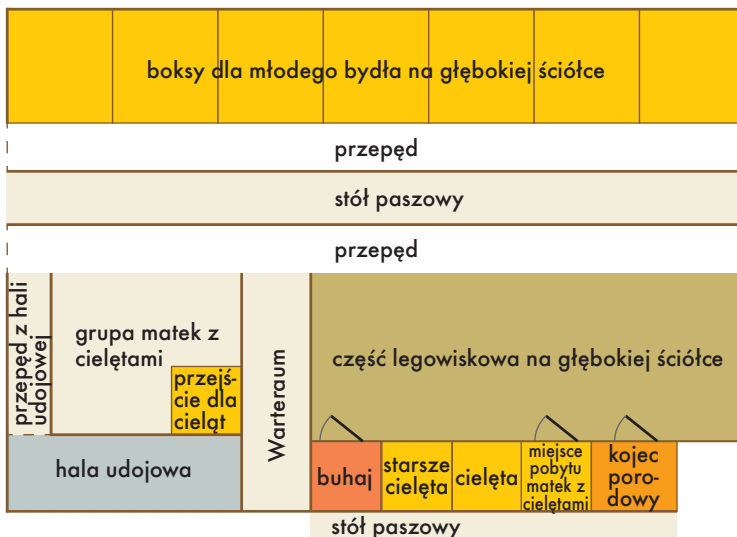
boksy dla młodego bydła na głębokiej ściółce

przepęd

stół paszowy

przepęd

przepęd z hali udojowej

grupa matek z cielętami

przejście dla cieląt

Warteraum

część legowiskowa na głębokiej ściółce

hala udojowa

buhaj

starsze cielęta

cielęta

miejsce pobytu matek z cielętami

kojec porodowy

stół paszowy